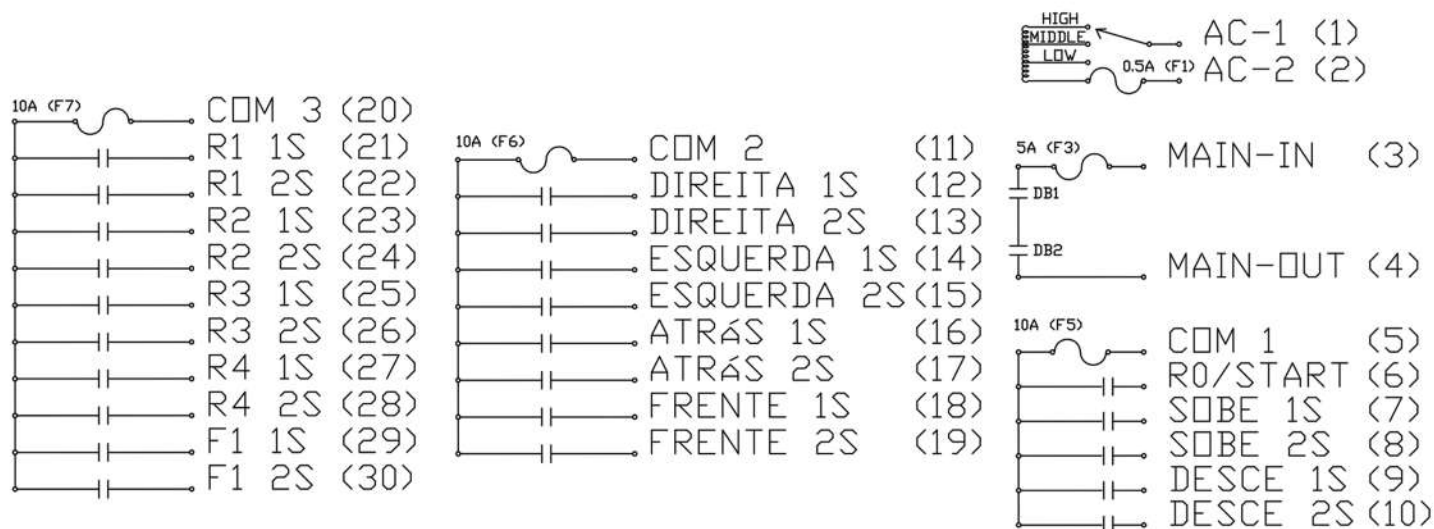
HIGH
MIDDLE
LOW
AC-1 (1)
0.5A (F1) AC-2 (2)

10A (F7)
COM 3 (20)
R1 1S (21)
R1 2S (22)
R2 1S (23)
R2 2S (24)
R3 1S (25)
R3 2S (26)
R4 1S (27)
R4 2S (28)
F1 1S (29)
F1 2S (30)

10A (F6)
COM 2 (11)
DIREITA 1S (12)
DIREITA 2S (13)
ESQUERDA 1S (14)
ESQUERDA 2S (15)
ATRÁS 1S (16)
ATRÁS 2S (17)
FRENTE 1S (18)
FRENTE 2S (19)

5A (F3)
MAIN-IN (3)
DB1
DB2
MAIN-OUT (4)

10A (F5)
COM 1 (5)
R0/START (6)
SOBE 1S (7)
SOBE 2S (8)
DESCE 1S (9)
DESCE 2S (10)